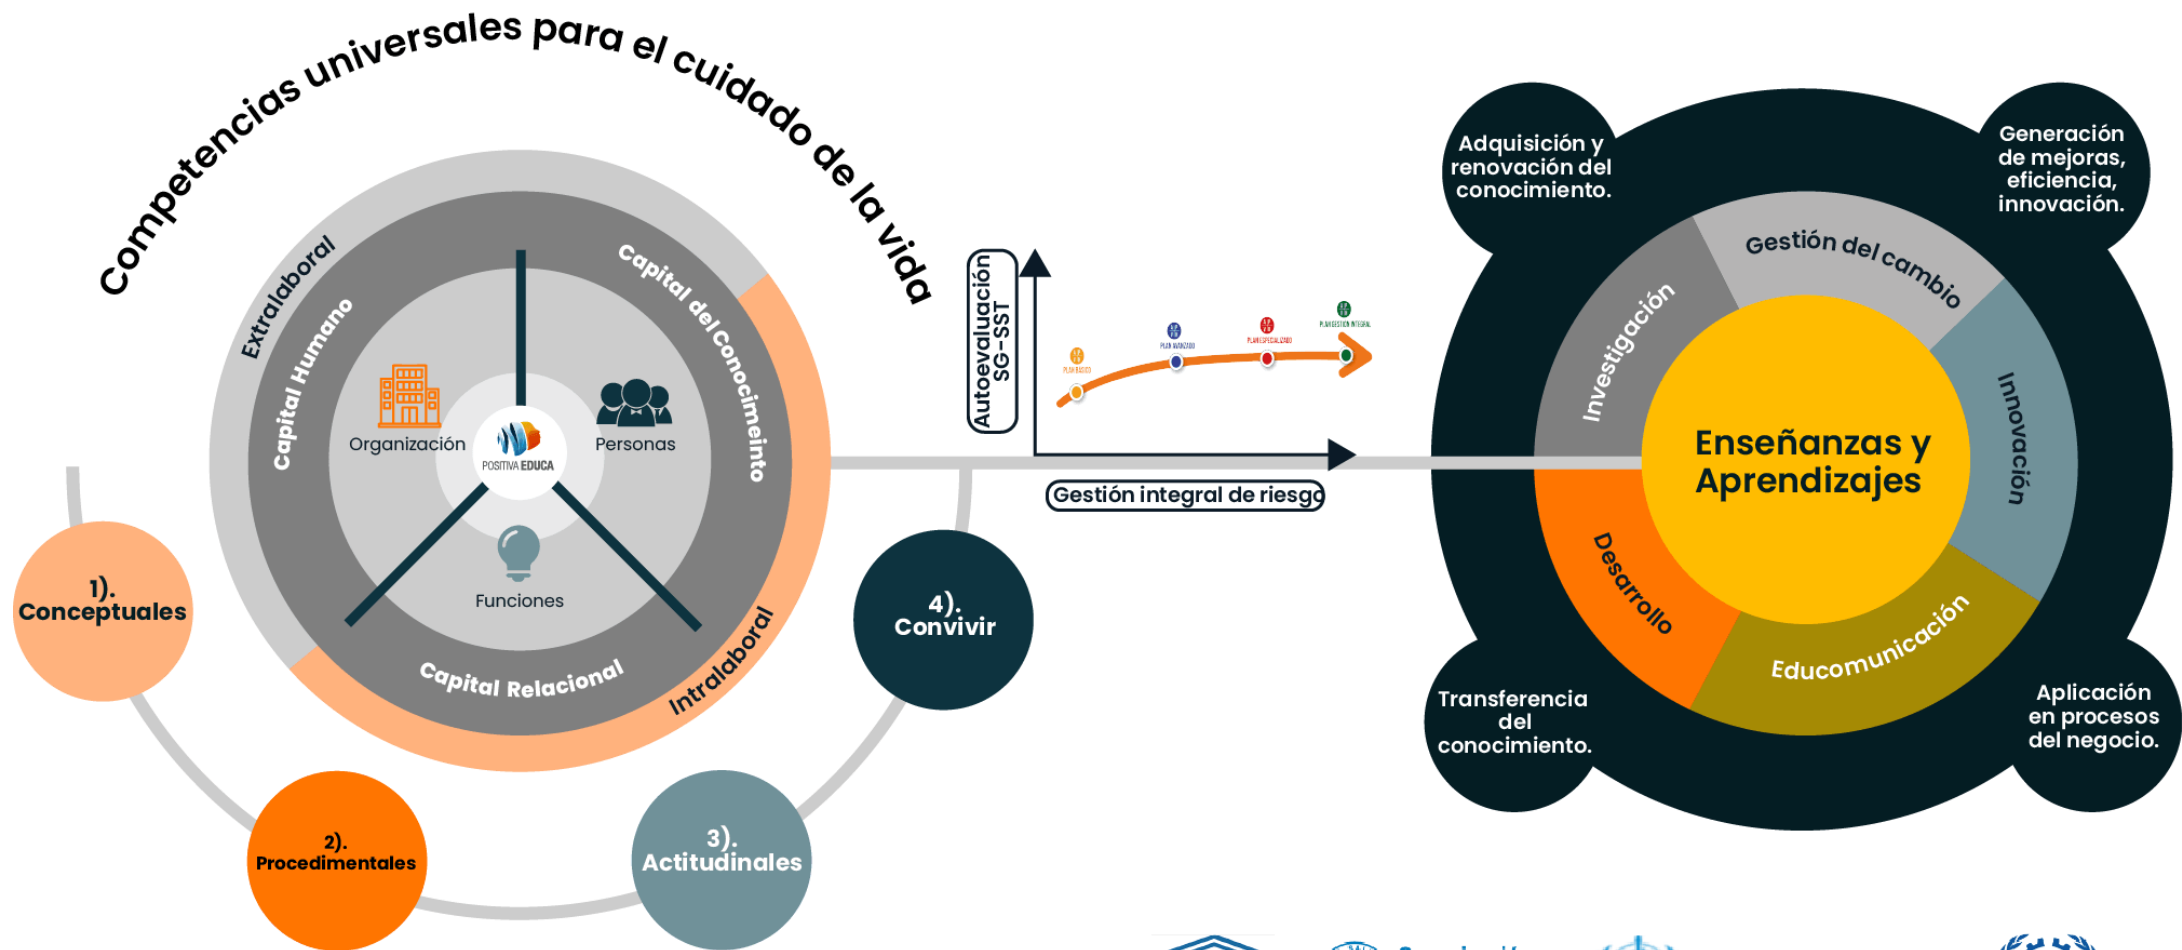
Competencias universales para el cuidado de la vida

Extralaboral

Capital Humano

Capital del Conocimeinto

Organización

Personas

POSITIVA EDUCA

Funciones

Capital Relacional

Intralaboral

1). Conceptuales

2). Procedimentales

3). Actitudinales

4). Convivir

Autoevaluación SG-SST

PLAN BÁSICO

PLAN AVANZADO

PLAN ESPECIALIZADO

PLAN GESTIÓN INTEGRAL

Gestión integral de riesgo

Adquisición y renovación del conocimiento.

Generación de mejoras, eficiencia, innovación.

Gestión del cambio

Investigación

Innovación

Enseñanzas y Aprendizajes

Desarrollo

Educomunicación

Transferencia del conocimiento.

Aplicación en procesos del negocio.